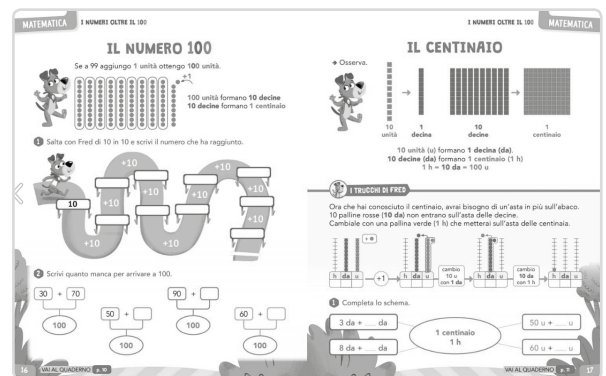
MATEMATICA I NUMERI OLTRE IL 100

IL NUMERO 100

Se a 99 aggiungo 1 unità ottengo 100 unità.

+1

100 unità formano 10 decine
10 decine formano 1 centinaio

1 Salta con Fred di 10 in 10 e scrivi il numero che ha raggiunto.

10

+10 +10 +10 +10 +10 +10 +10 +10 +10

2 Scrivi quanto manca per arrivare a 100.

30 + 70
100

50 +
100

90 +
100

60 +
100

16 VAI AL QUADERNO p. 10

I NUMERI OLTRE IL 100 MATEMATICA

IL CENTINAIO

→ Osserva.

10 unità → 1 decina → 10 decine → 1 centinaio

10 unità (u) formano 1 decina (da).
10 decine (da) formano 1 centinaio (1 h)
1 h = 10 da = 100 u

I TRUCCHI DI FRED

Ora che hai conosciuto il centinaio, avrai bisogno di un'asta in più sull'abaco.
10 palline rosse (10 da) non entrano sull'asta delle decine.
Cambiale con una pallina verde (1 h) che metterai sull'asta delle centinaia.

+9

h da u +1 h da u cambio 10 u con 1 da h da u cambio 10 da con 1 h h da u

1 Completa lo schema.

3 da + .... da
8 da + .... da
1 centinaio 1 h
50 u + .... u
60 u + .... u

VAI AL QUADERNO p. 11 17